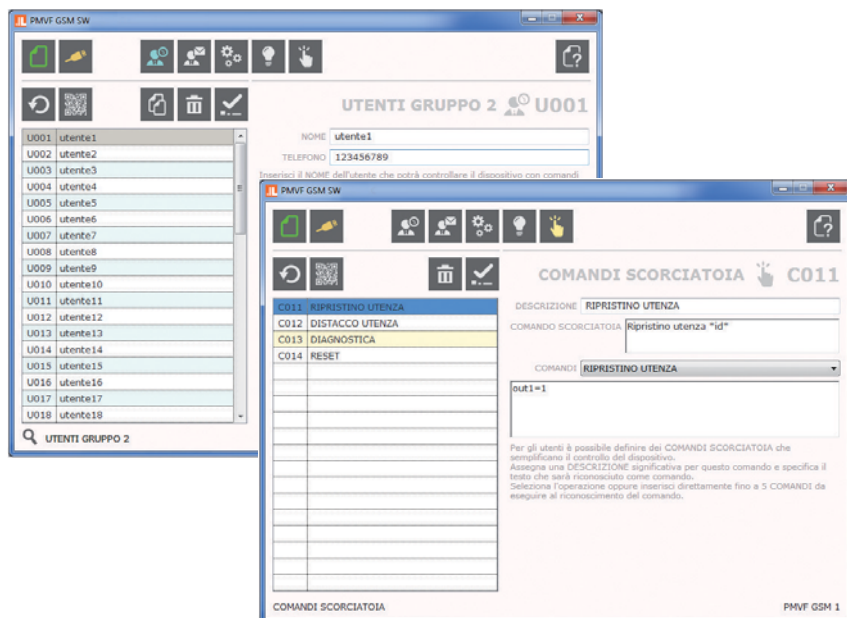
PMVF GSM SW

UTENTI GRUPPO 2 U001

| U001 | utente1 |
|---|---|
| U002 | utente2 |
| U003 | utente3 |
| U004 | utente4 |
| U005 | utente5 |
| U006 | utente6 |
| U007 | utente7 |
| U008 | utente8 |
| U009 | utente9 |
| U010 | utente10 |
| U011 | utente11 |
| U012 | utente12 |
| U013 | utente13 |
| U014 | utente14 |
| U015 | utente15 |
| U016 | utente16 |
| U017 | utente17 |
| U018 | utente18 |

NOME utente1
TELEFONO 123456789
Inserisci il NOME dell'utente che potrà controllare il dispositivo con comandi

UTENTI GRUPPO 2

PMVF GSM SW

COMANDI SCORCIATOIA C011

| C011 | RIPRISTINO UTENZA |
|---|---|
| C012 | DISTACCO UTENZA |
| C013 | DIAGNOSTICA |
| C014 | RESET |

DESCRIZIONE RIPRISTINO UTENZA
COMANDO SCORCIATOIA Ripristino utenza "id"
COMANDI RIPRISTINO UTENZA
out1=1

Per gli utenti è possibile definire dei COMANDI SCORCIATOIA che semplificano il controllo del dispositivo.
Assegna una DESCRIZIONE significativa per questo comando e specifica il testo che sarà riconosciuto come comando.
Seleziona l'operazione oppure inserisci direttamente fino a 5 COMANDI da eseguire al riconoscimento del comando.

COMANDI SCORCIATOIA
PMVF GSM 1